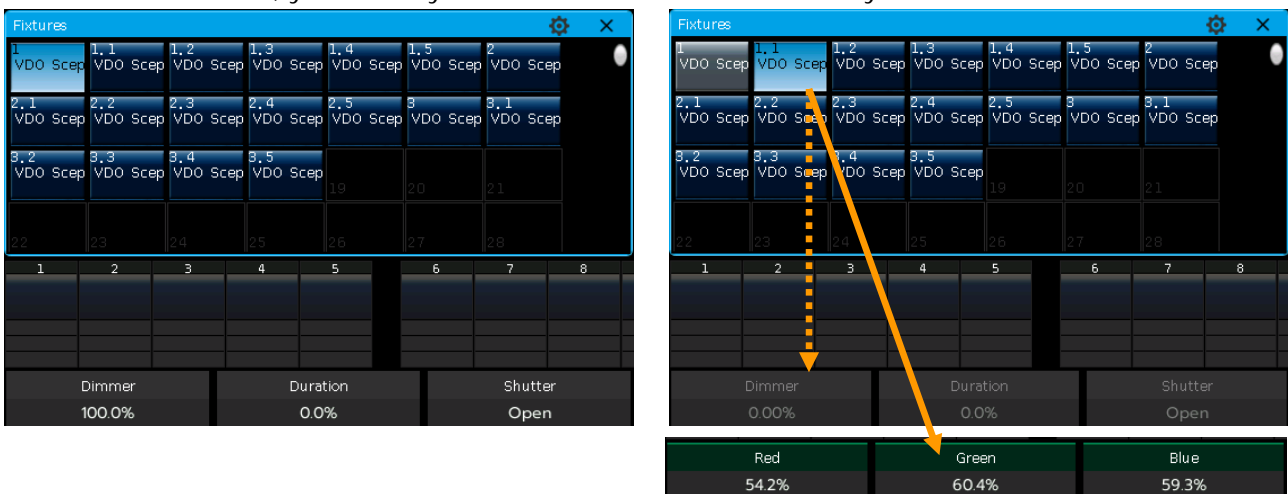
Fixtures

1 VDO Scep
1.1 VDO Scep
1.2 VDO Scep
1.3 VDO Scep
1.4 VDO Scep
1.5 VDO Scep
2 VDO Scep
2.1 VDO Scep
2.2 VDO Scep
2.3 VDO Scep
2.4 VDO Scep
2.5 VDO Scep
3 VDO Scep
3.1 VDO Scep
3.2 VDO Scep
3.3 VDO Scep
3.4 VDO Scep
3.5 VDO Scep
19
20
21
22
23
24
25
26
27
28

1 2 3 4 5 6 7 8

| Dimmer | Duration | Shutter |
|---|---|---|
| 100.0% | 0.0% | Open |

Fixtures

1 VDO Scep
1.1 VDO Scep
1.2 VDO Scep
1.3 VDO Scep
1.4 VDO Scep
1.5 VDO Scep
2 VDO Scep
2.1 VDO Scep
2.2 VDO Scep
2.3 VDO Scep
2.4 VDO Scep
2.5 VDO Scep
3 VDO Scep
3.1 VDO Scep
3.2 VDO Scep
3.3 VDO Scep
3.4 VDO Scep
3.5 VDO Scep
19
20
21
22
23
24
25
26
27
28

1 2 3 4 5 6 7 8

| Dimmer | Duration | Shutter |
|---|---|---|
| 0.00% | 0.0% | Open |

| Red | Green | Blue |
|---|---|---|
| 54.2% | 60.4% | 59.3% |